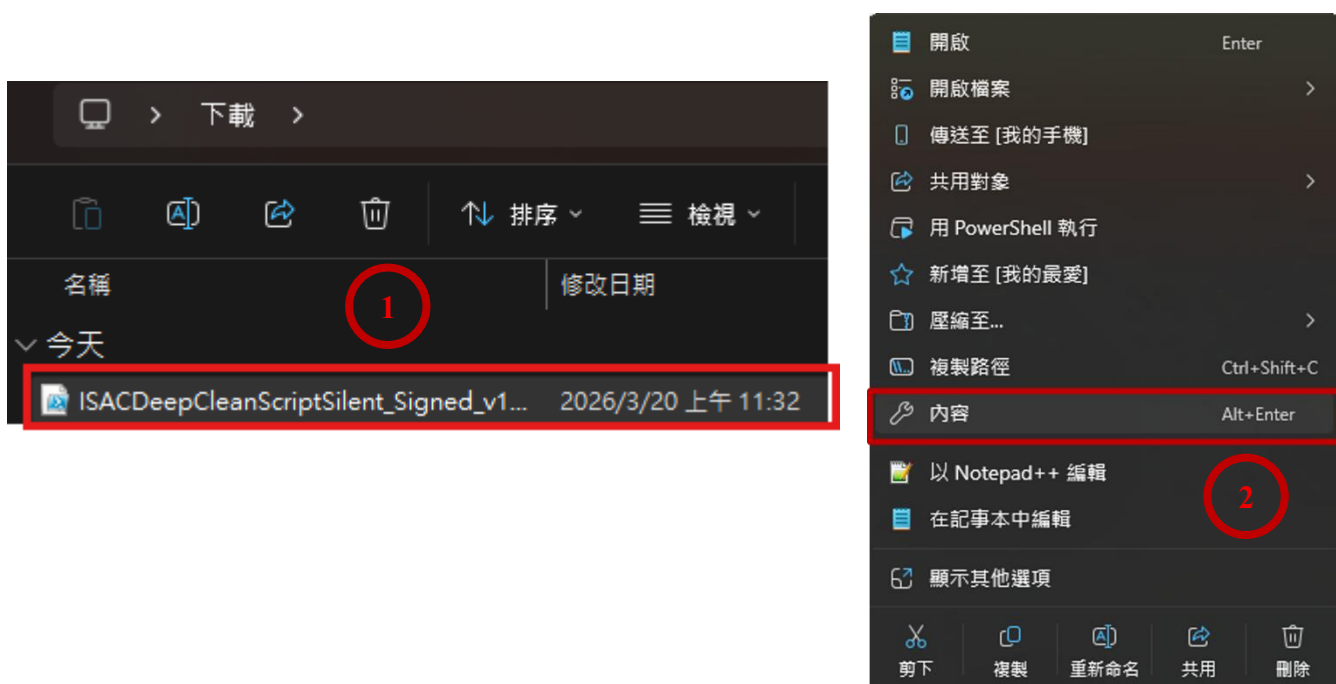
> 下載 >

排序 檢視

名稱 修改日期

1

今天

ISACDeepCleanScriptSilent_Signed_v1... 2026/3/20 上午 11:32

開啟 Enter
開啟檔案 >
傳送至 [我的手機]
共用對象 >
用 PowerShell 執行
新增至 [我的最愛]
壓縮至... >
複製路徑 Ctrl+Shift+C
內容 Alt+Enter
以 Notepad++ 編輯
在記事本中編輯
2
顯示其他選項
剪下 複製 重新命名 共用 刪除